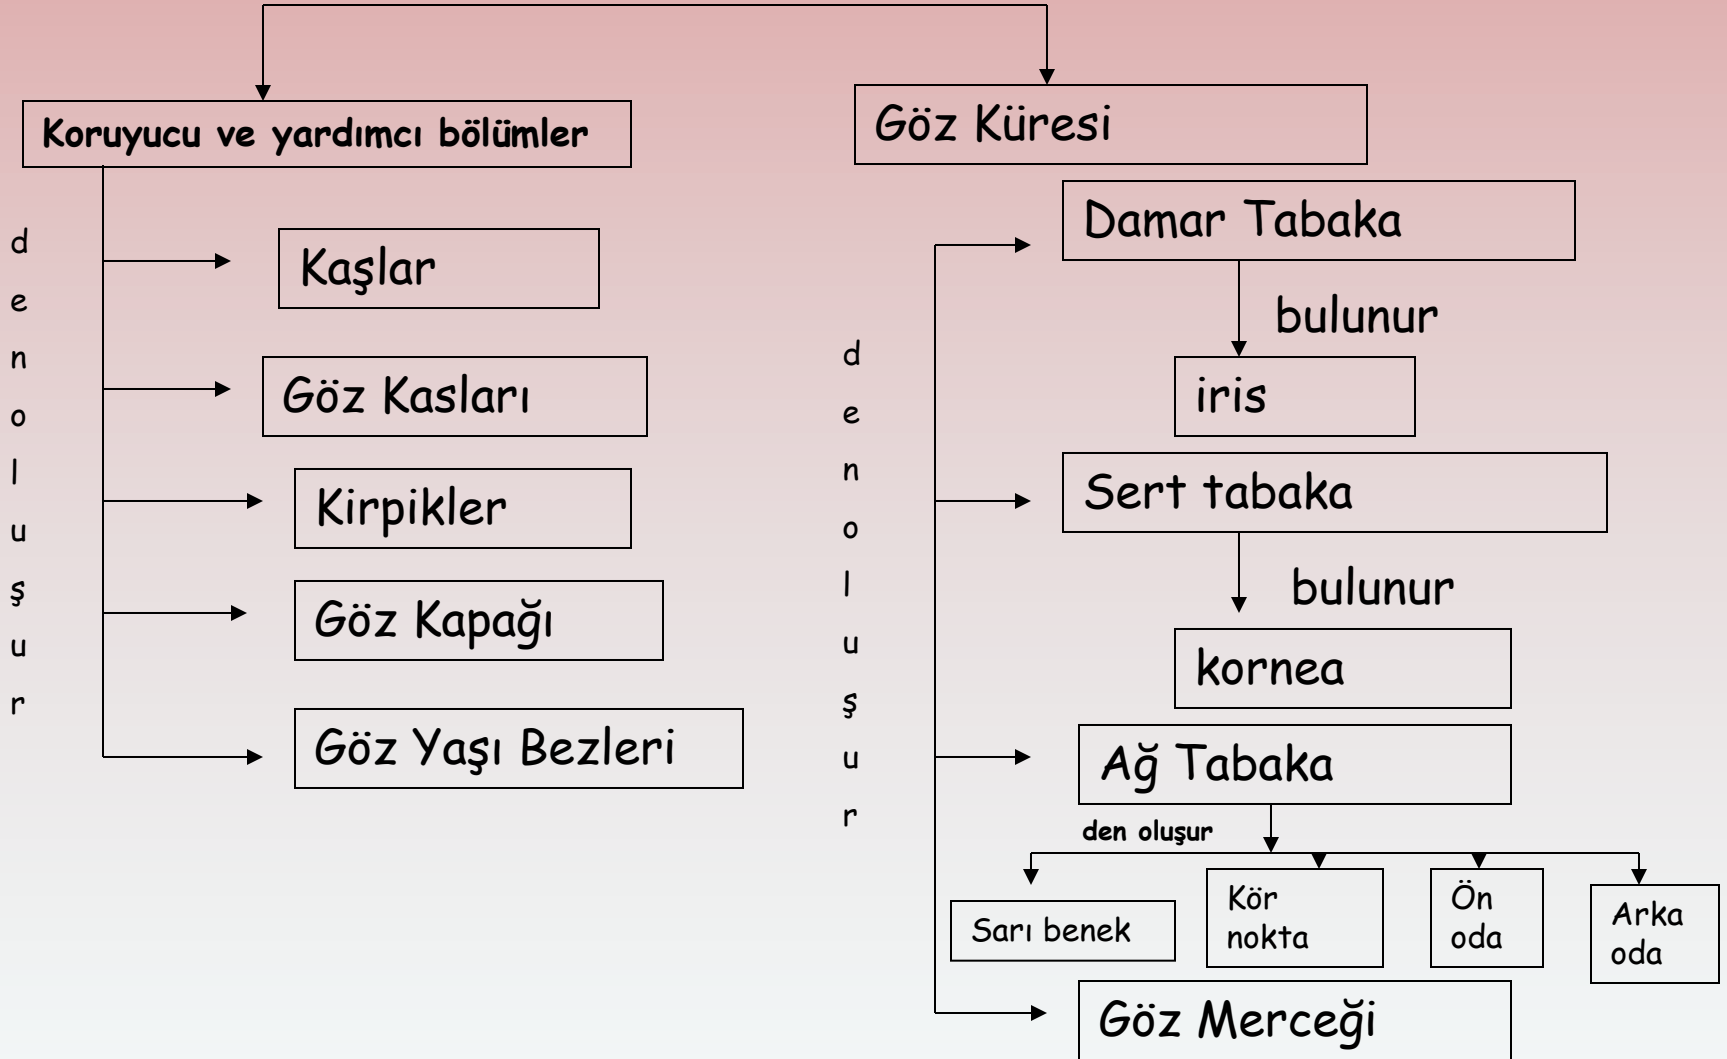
Koruyucu ve yardımcı bölümler

Göz Küresi

d
e
n
o
l
u
ş
u
r

Kaşlar

Göz Kasları

Kirpikler

Göz Kapağı

Göz Yaşı Bezleri

d
e
n
o
l
u
ş
u
r

Damar Tabaka

bulunur

iris

Sert tabaka

bulunur

kornea

Ağ Tabaka

den oluşur

Sarı benek

Kör nokta

Ön oda

Arka oda

Göz Merceği